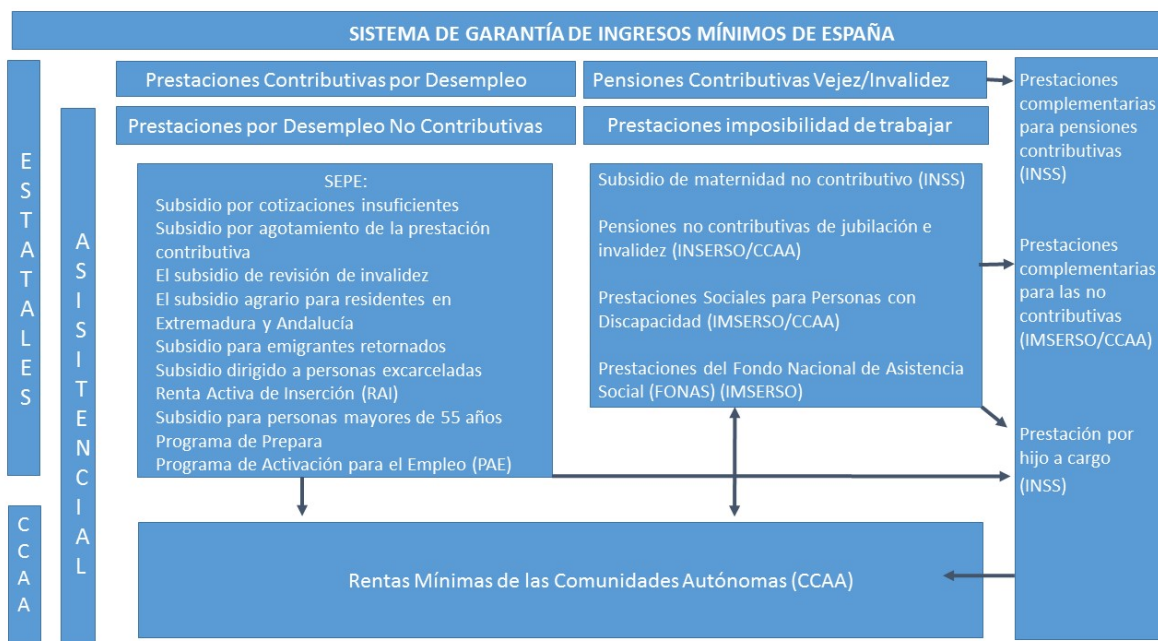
SISTEMA DE GARANTÍA DE INGRESOS MÍNIMOS DE ESPAÑA

E S T A T A L E S

C C A A

A S I S T E N C I A L

Prestaciones Contributivas por Desempleo

Pensiones Contributivas Vejez/Invalidez

Prestaciones por Desempleo No Contributivas

Prestaciones imposibilidad de trabajar

SEPE:
Subsidio por cotizaciones insuficientes
Subsidio por agotamiento de la prestación contributiva
El subsidio de revisión de invalidez
El subsidio agrario para residentes en Extremadura y Andalucía
Subsidio para emigrantes retornados
Subsidio dirigido a personas excarceladas
Renta Activa de Inserción (RAI)
Subsidio para personas mayores de 55 años
Programa de Prepara
Programa de Activación para el Empleo (PAE)

Subsidio de maternidad no contributivo (INSS)

Pensiones no contributivas de jubilación e invalidez (INSERSO/CCAA)

Prestaciones Sociales para Personas con Discapacidad (IMSERSO/CCAA)

Prestaciones del Fondo Nacional de Asistencia Social (FONAS) (IMSERSO)

Prestaciones complementarias para pensiones contributivas (INSS)

Prestaciones complementarias para las no contributivas (IMSERSO/CCAA)

Prestación por hijo a cargo (INSS)

Rentas Mínimas de las Comunidades Autónomas (CCAA)